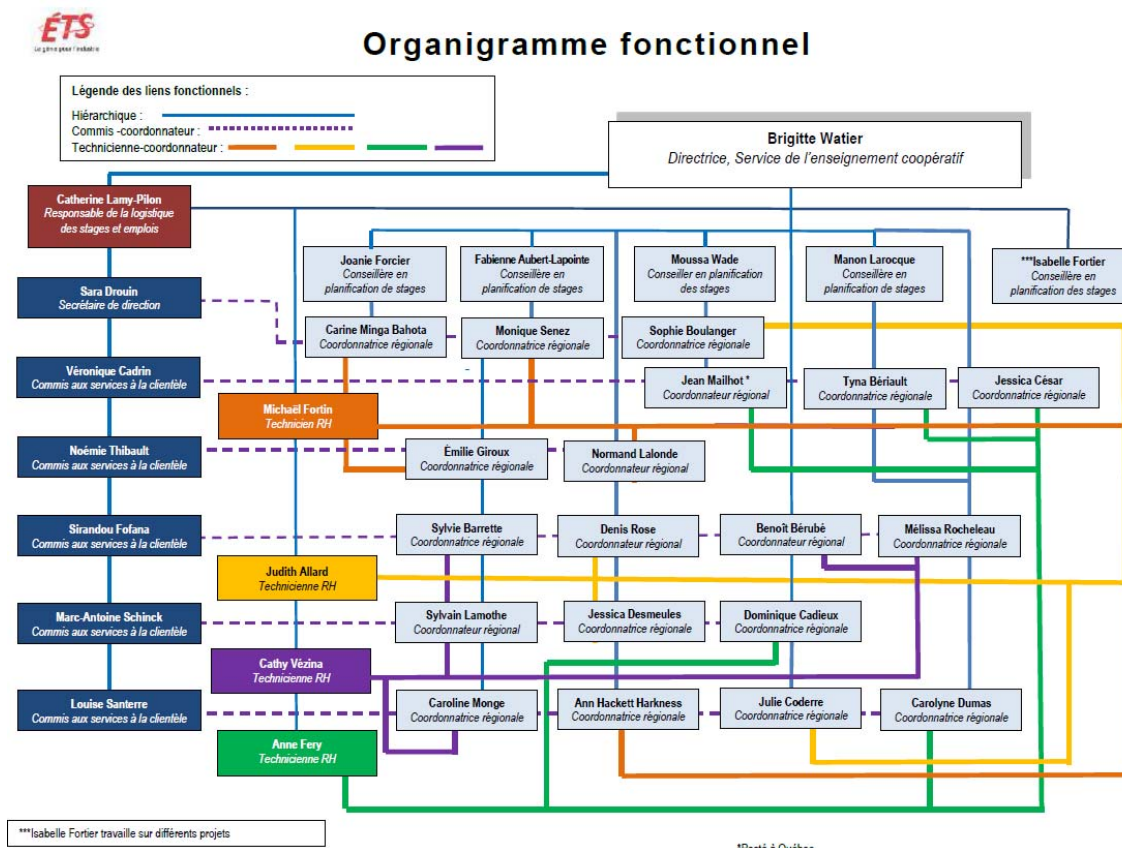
ÉTS
Le génie pour l'industrie

Organigramme fonctionnel

Légende des liens fonctionnels :
Hiérarchique :
Commis -coordonnateur :
Technicienne-coordonnateur :

Brigitte Watier
Directrice, Service de l'enseignement coopératif

Catherine Lamy-Pilon
Responsable de la logistique des stages et emplois

Sara Drouin
Secrétaire de direction

Véronique Cadrin
Commis aux services à la clientèle

Noémie Thibault
Commis aux services à la clientèle

Sirandou Fofana
Commis aux services à la clientèle

Marc-Antoine Schinck
Commis aux services à la clientèle

Louise Santerre
Commis aux services à la clientèle

Michaël Fortin
Technicien RH

Judith Allard
Technicienne RH

Cathy Vézina
Technicienne RH

Anne Fery
Technicienne RH

Joanie Forcier
Conseillère en planification de stages

Fabienne Aubert-Lapointe
Conseillère en planification de stages

Moussa Wade
Conseiller en planification des stages

Manon Larocque
Conseillère en planification de stages

***Isabelle Fortier
Conseillère en planification des stages

Carine Minga Bahota
Coordonnatrice régionale

Monique Senez
Coordonnatrice régionale

Sophie Boulanger
Coordonnatrice régionale

Jean Mailhot *
Coordonnateur régional

Tyna Bériault
Coordonnatrice régionale

Jessica César
Coordonnatrice régionale

Émilie Giroux
Coordonnatrice régionale

Normand Lalonde
Coordonnateur régional

Sylvie Barrette
Coordonnatrice régionale

Denis Rose
Coordonnateur régional

Benoît Bérubé
Coordonnateur régional

Mélissa Rocheleau
Coordonnatrice régionale

Sylvain Lamothe
Coordonnateur régional

Jessica Desmeules
Coordonnatrice régionale

Dominique Cadieux
Coordonnatrice régionale

Caroline Monge
Coordonnatrice régionale

Ann Hackett Harkness
Coordonnatrice régionale

Julie Coderre
Coordonnatrice régionale

Carolyne Dumas
Coordonnatrice régionale

***Isabelle Fortier travaille sur différents projets

*Posté à Québec